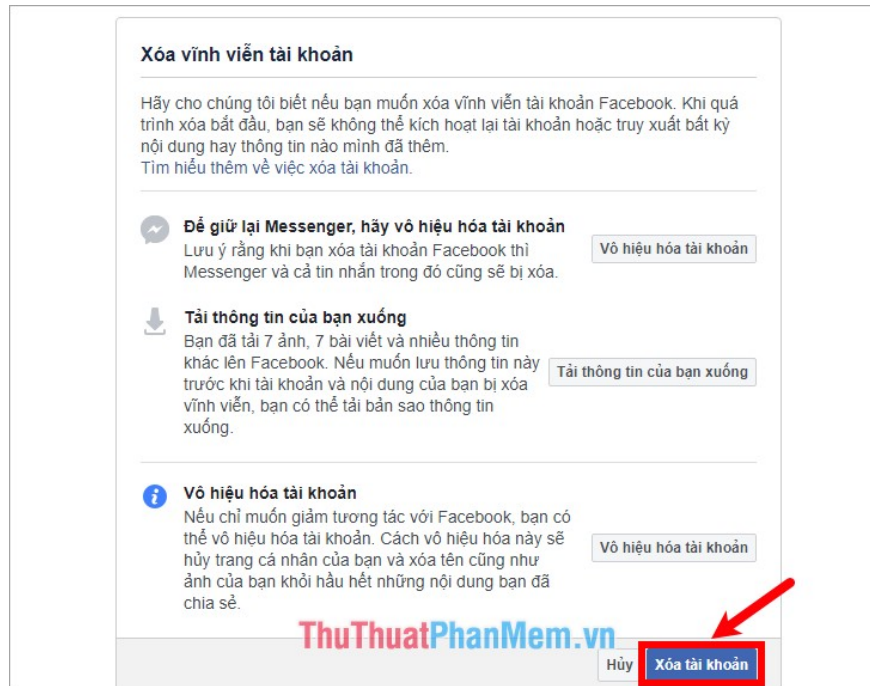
Xóa vĩnh viễn tài khoản

Hãy cho chúng tôi biết nếu bạn muốn xóa vĩnh viễn tài khoản Facebook. Khi quá trình xóa bắt đầu, bạn sẽ không thể kích hoạt lại tài khoản hoặc truy xuất bất kỳ nội dung hay thông tin nào mình đã thêm.
Tìm hiểu thêm về việc xóa tài khoản.

Để giữ lại Messenger, hãy vô hiệu hóa tài khoản
Lưu ý rằng khi bạn xóa tài khoản Facebook thì Messenger và cả tin nhắn trong đó cũng sẽ bị xóa.

Vô hiệu hóa tài khoản

Tải thông tin của bạn xuống
Bạn đã tải 7 ảnh, 7 bài viết và nhiều thông tin khác lên Facebook. Nếu muốn lưu thông tin này trước khi tài khoản và nội dung của bạn bị xóa vĩnh viễn, bạn có thể tải bản sao thông tin xuống.

Tải thông tin của bạn xuống

Vô hiệu hóa tài khoản
Nếu chỉ muốn giảm tương tác với Facebook, bạn có thể vô hiệu hóa tài khoản. Cách vô hiệu hóa này sẽ hủy trang cá nhân của bạn và xóa tên cũng như ảnh của bạn khỏi hầu hết những nội dung bạn đã chia sẻ.

Vô hiệu hóa tài khoản

ThuThuatPhanMem.vn

Hủy

Xóa tài khoản